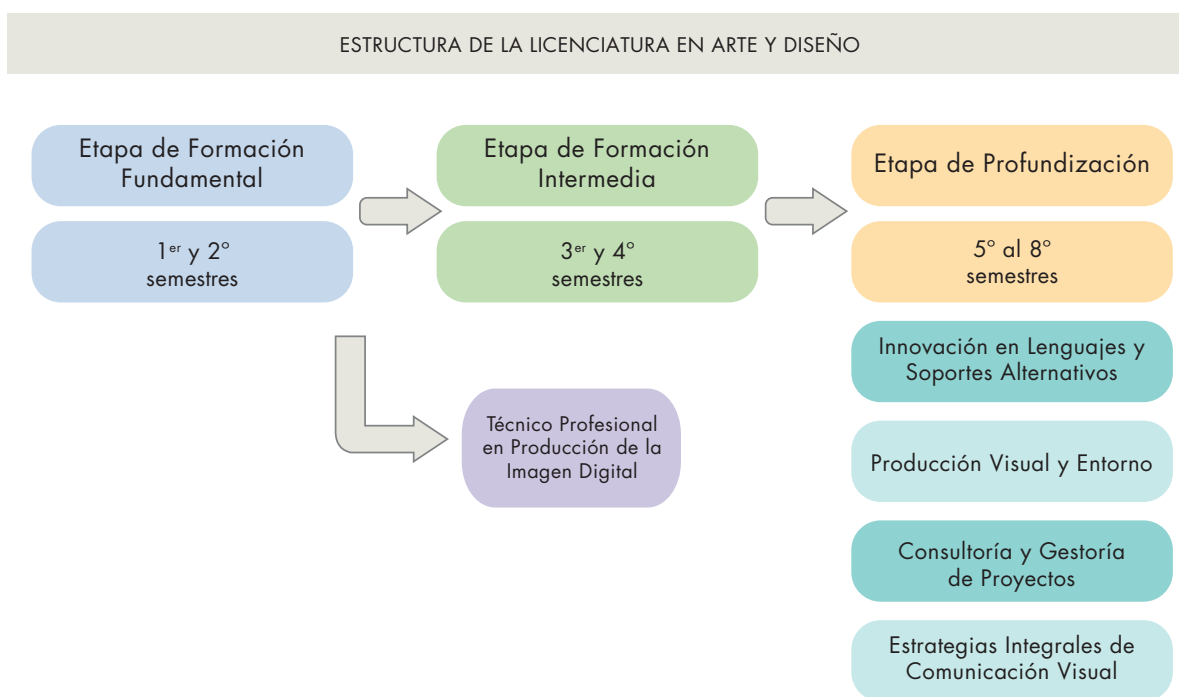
ESTRUCTURA DE LA LICENCIATURA EN ARTE Y DISEÑO

Etapa de Formación Fundamental

$1^{er}$ y 2° semestres

Etapa de Formación Intermedia

$3^{er}$ y 4° semestres

Etapa de Profundización

5° al 8° semestres

Técnico Profesional en Producción de la Imagen Digital

Innovación en Lenguajes y Soportes Alternativos

Producción Visual y Entorno

Consultoría y Gestoría de Proyectos

Estrategias Integrales de Comunicación Visual